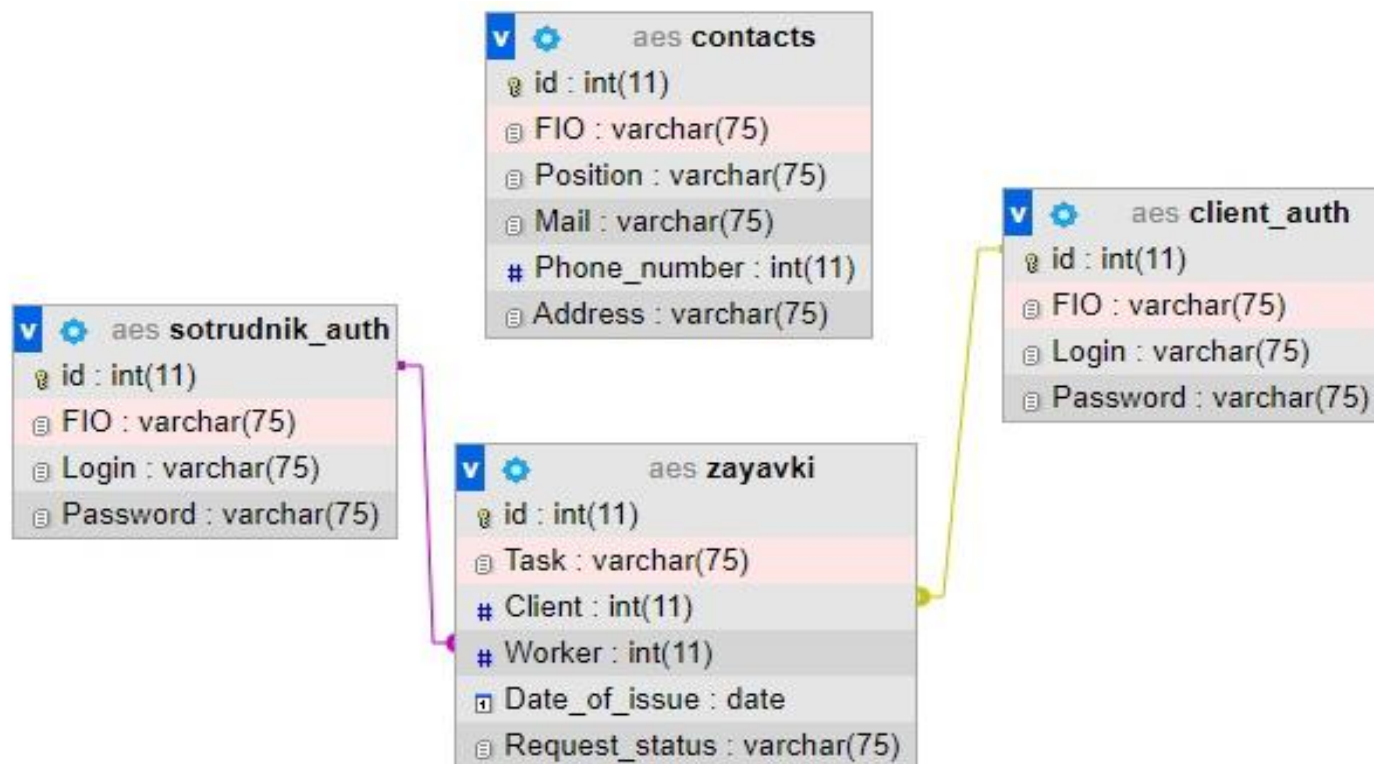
v aes contacts
id : int(11)
FIO : varchar(75)
Position : varchar(75)
Mail : varchar(75)
Phone_number : int(11)
Address : varchar(75)

v aes client_auth
id : int(11)
FIO : varchar(75)
Login : varchar(75)
Password : varchar(75)

v aes sotrudnik_auth
id : int(11)
FIO : varchar(75)
Login : varchar(75)
Password : varchar(75)

v aes zayavki
id : int(11)
Task : varchar(75)
Client : int(11)
Worker : int(11)
Date_of_issue : date
Request_status : varchar(75)